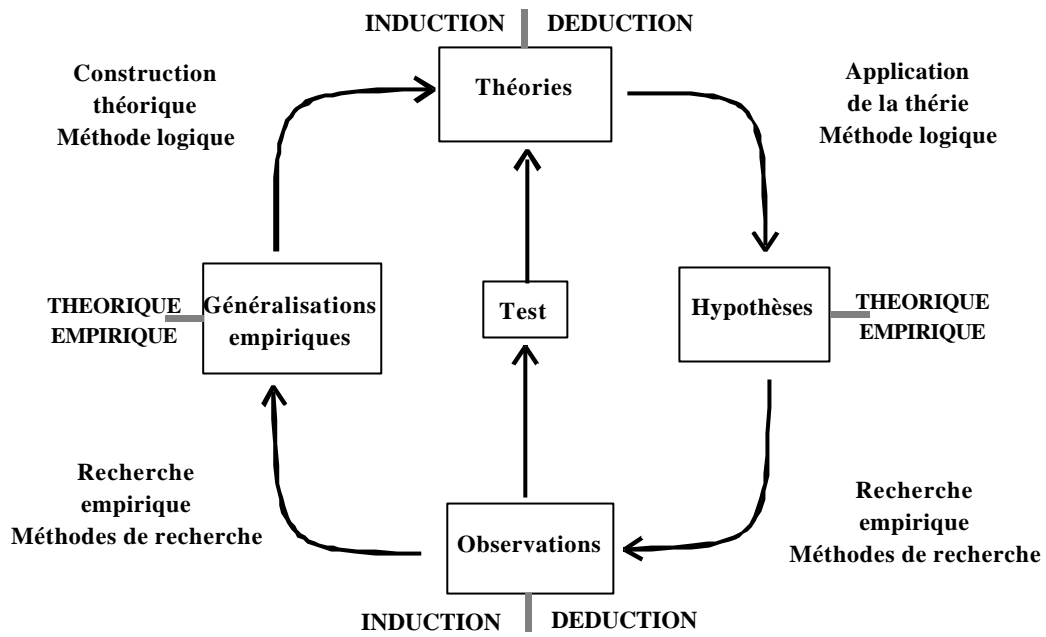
INDUCTION DEDUCTION

Construction théorique Méthode logique

Théories

Application de la thérie Méthode logique

THEORIQUE EMPIRIQUE

Généralisations empiriques

Test

Hypothèses

THEORIQUE EMPIRIQUE

Recherche empirique Méthodes de recherche

Observations

Recherche empirique Méthodes de recherche

INDUCTION DEDUCTION